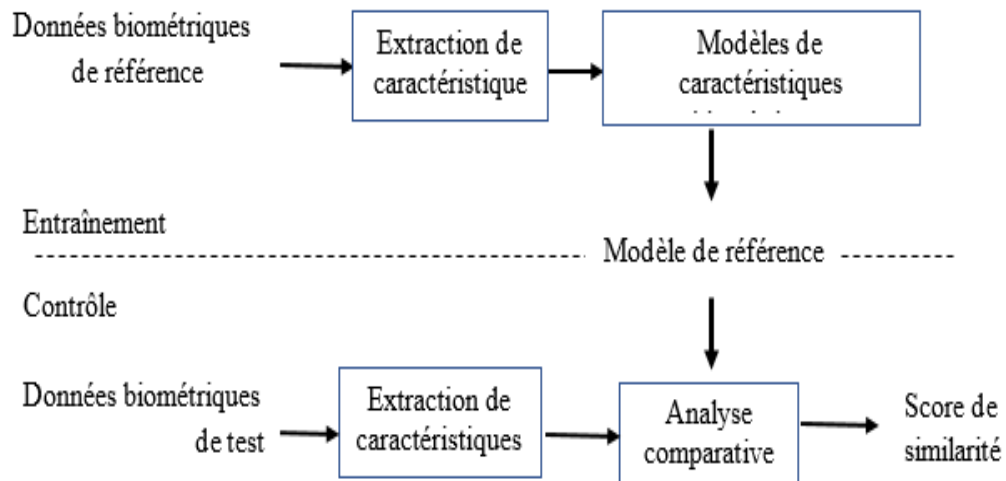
Données biométriques de référence

Extraction de caractéristique

Modèles de caractéristiques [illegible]

Entraînement

Modèle de référence

Contrôle

Données biométriques de test

Extraction de caractéristiques

Analyse comparative

Score de similarité